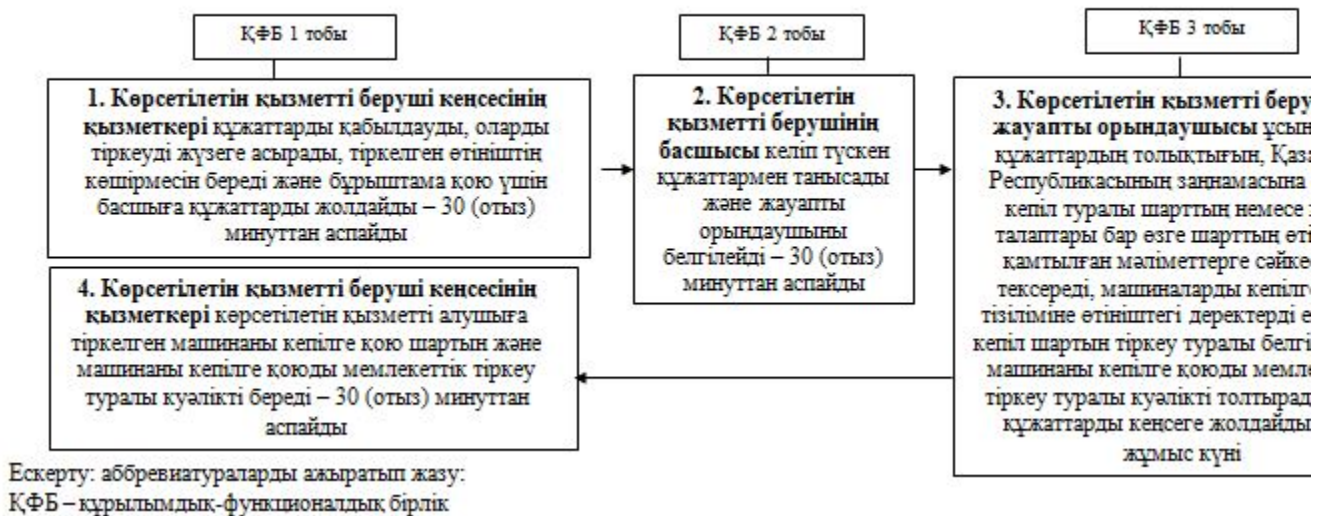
ҚФБ 1 тобы

1. Көрсетілетін қызметті беруші кеңсесінің қызметкері құжаттарды қабылдауды, оларды тіркеуді жүзеге асырады, тіркелген өтініштің көшірмесін береді және бұрыштама қою үшін басшыға құжаттарды жолдайды – 30 (отыз) минуттан аспайды

ҚФБ 2 тобы

2. Көрсетілетін қызметті берушінің басшысы келіп түскен құжаттармен танысады және жауапты орындаушыны белгілейді – 30 (отыз) минуттан аспайды

ҚФБ 3 тобы

3. Көрсетілетін қызметті беру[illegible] жауапты орындаушысы ұсын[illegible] құжаттардың толықтығын, Қаза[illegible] Республикасының заңнамасына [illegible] кепіл туралы шарттың немесе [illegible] талаптары бар өзге шарттың өті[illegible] қамтылған мәліметтерге сәйке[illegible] тексереді, машиналарды кепілге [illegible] тізіліміне өтініштегі деректерді е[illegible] кепіл шартын тіркеу туралы белгі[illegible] машинаны кепілге қоюды мемле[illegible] тіркеу туралы куәлікті толтырад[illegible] құжаттарды кеңсеге жолдайды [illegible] жұмыс күні

4. Көрсетілетін қызметті беруші кеңсесінің қызметкері көрсетілетін қызметті алушыға тіркелген машинаны кепілге қою шартын және машинаны кепілге қоюды мемлекеттік тіркеу туралы куәлікті береді – 30 (отыз) минуттан аспайды

Ескерту: аббревиатураларды ажыратып жазу:
ҚФБ – құрылымдық-функционалдық бірлік